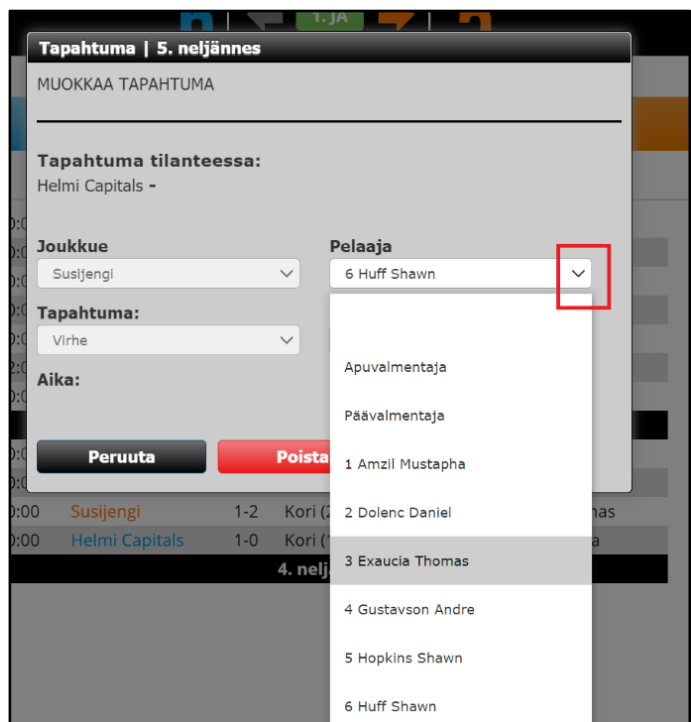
1. JA

Tapahtuma | 5. neljännes

MUOKKAA TAPAHTUMA

Tapahtuma tilanteessa:
Helmi Capitals -

Joukkue
Susijengi

Pelaaja
6 Huff Shawn

Tapahtuma:
Virhe

Aika:

Peruuta
Poista

Apuvalmentaja
Päävalmentaja
1 Amzil Mustapha
2 Dolenc Daniel
3 Exaucia Thomas
4 Gustavson Andre
5 Hopkins Shawn
6 Huff Shawn

0:00 Susijengi 1-2 Kori (2
0:00 Helmi Capitals 1-0 Kori (1
4. nelj